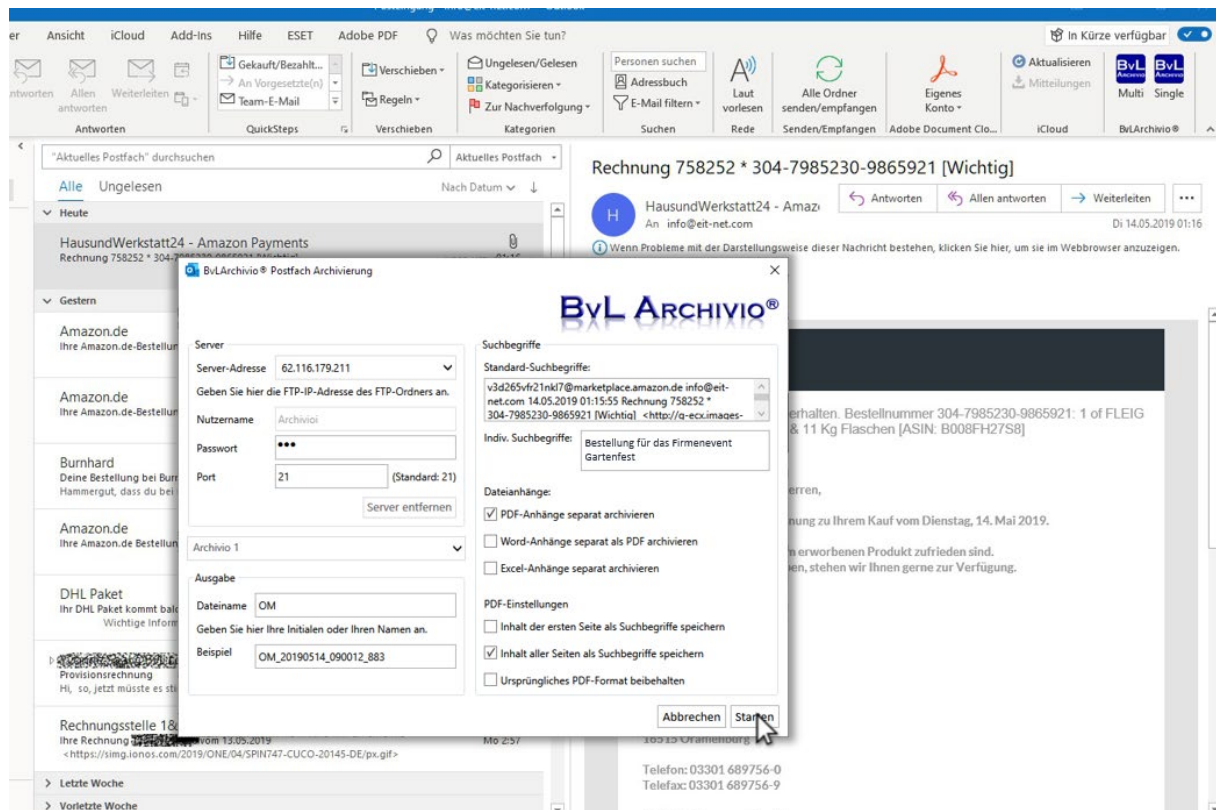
er Ansicht iCloud Add-Ins Hilfe ESET Adobe PDF Was möchten Sie tun? In Kürze verfügbar

ntworten Allen antworten Weiterleiten
Antworten

Gekauft/Bezahlt...
An Vorgesetzte(n)
Team-E-Mail
QuickSteps

Verschieben
Regeln
Verschieben

Ungelesen/Gelesen
Kategorisieren
Zur Nachverfolgung
Kategorien

Personen suchen
Adressbuch
E-Mail filtern
Suchen

Laut vorlesen
Rede

Alle Ordner senden/empfangen
Senden/Empfangen

Eigenes Konto
Adobe Document Clo...

Aktualisieren
Mitteilungen
iCloud

BvL Multi BvL Single
BvLArchivio®

"Aktuelles Postfach" durchsuchen Aktuelles Postfach

Alle Ungelesen Nach Datum

Heute

HausundWerkstatt24 - Amazon Payments
Rechnung 758252 * 304-

Gestern

Amazon.de
Ihre Amazon.de-Bestellun

Amazon.de
Ihre Amazon.de-Bestellun

Burnhard
Deine Bestellung bei Burn
Hammergut, dass du bei

Amazon.de
Ihre Amazon.de Bestellun

DHL Paket
Ihr DHL Paket kommt bald
Wichtige Inform

Provisionsrechnung
Hi, so, jetzt müsste es sti

Rechnungsstelle 1&
Ihre Rechnung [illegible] vom 13.05.2019 Mo 2:57
<https://simg.ionos.com/2019/ONE/04/SPIN747-CUCO-20145-DE/px.gif>

Letzte Woche
Vorletzte Woche

Rechnung 758252 * 304-7985230-9865921 [Wichtig]

HausundWerkstatt24 - Amaz
An info@eit-net.com
Antworten Allen antworten Weiterleiten
Di 14.05.2019 01:16

Wenn Probleme mit der Darstellungsweise dieser Nachricht bestehen, klicken Sie hier, um sie im Webbrowser anzuzeigen.

erhalten. Bestellnummer 304-7985230-9865921: 1 of FLEIG
& 11 Kg Flaschen [ASIN: B008FH27S8]

erren,

nung zu Ihrem Kauf vom Dienstag, 14. Mai 2019.

n erworbenen Produkt zufrieden sind.
en, stehen wir Ihnen gerne zur Verfügung.

16515 Oranienburg

Telefon: 03301 689756-0
Telefax: 03301 689756-9

BvLArchivio® Postfach Archivierung

BvL ARCHIVIO®

Server
Server-Adresse 62.116.179.211
Geben Sie hier die FTP-IP-Adresse des FTP-Ordners an.
Nutzername Archivioi
Passwort •••
Port 21 (Standard: 21)
Server entfernen

Archivio 1

Ausgabe
Dateiname OM
Geben Sie hier Ihre Initialen oder Ihren Namen an.
Beispiel OM_20190514_090012_883

Suchbegriffe
Standard-Suchbegriffe:
v3d265vfr21nkl7@marketplace.amazon.de info@eit-net.com 14.05.2019 01:15:55 Rechnung 758252 * 304-7985230-9865921 [Wichtig] <http://g-ecx.images-
Indiv. Suchbegriffe: Bestellung für das Firmenevent Gartenfest

Dateianhänge:
PDF-Anhänge separat archivieren
Word-Anhänge separat als PDF archivieren
Excel-Anhänge separat archivieren

PDF-Einstellungen
Inhalt der ersten Seite als Suchbegriffe speichern
Inhalt aller Seiten als Suchbegriffe speichern
Ursprüngliches PDF-Format beibehalten

Abbrechen Starten